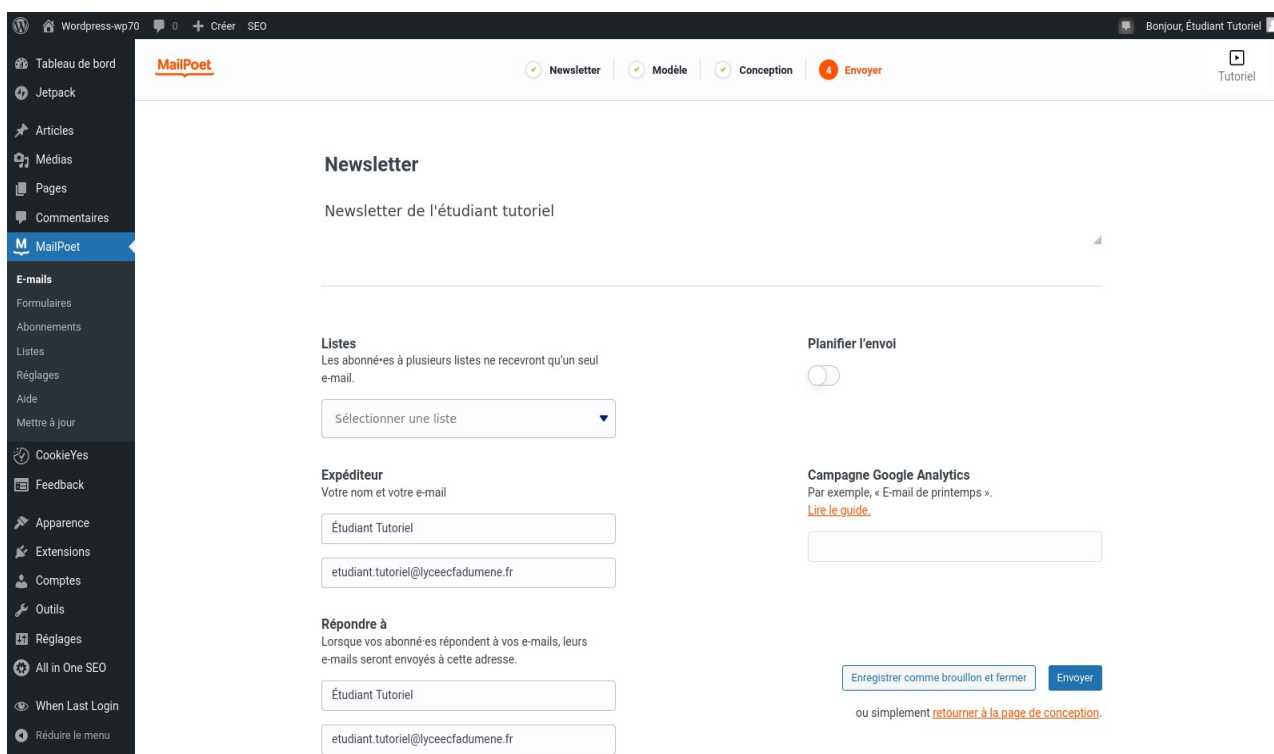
Wordpress-wp70 0 + Créer SEO
Bonjour, Étudiant Tutoriel

Tableau de bord
Jetpack
Articles
Médias
Pages
Commentaires
MailPoet
E-mails
Formulaires
Abonnements
Listes
Réglages
Aide
Mettre à jour
CookieYes
Feedback
Apparence
Extensions
Comptes
Outils
Réglages
All in One SEO
When Last Login
Réduire le menu

MailPoet
Newsletter
Modèle
Conception
4 Envoyer
Tutoriel

Newsletter

Newsletter de l'étudiant tutoriel

Listes
Les abonné•es à plusieurs listes ne recevront qu'un seul e-mail.

Sélectionner une liste

Planifier l'envoi

Expéditeur
Votre nom et votre e-mail

Étudiant Tutoriel

etudiant.tutoriel@lyceecfadumene.fr

Campagne Google Analytics
Par exemple, « E-mail de printemps ».
Lire le guide.

Répondre à
Lorsque vos abonné·es répondent à vos e-mails, leurs e-mails seront envoyés à cette adresse.

Étudiant Tutoriel

etudiant.tutoriel@lyceecfadumene.fr

Enregistrer comme brouillon et fermer
Envoyer
ou simplement retourner à la page de conception.